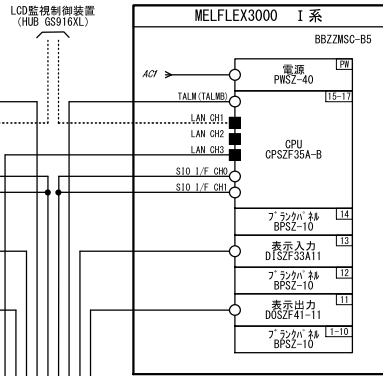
LCD監視制御装置
(HUB GS916XL)

MELFLEX3000 I系

BBZZMSC-B5

AC1

PW
電源
PWSZ-40

TALM(TALMB)

15-17

LAN CH1
LAN CH2
LAN CH3

CPU
CPSZF35A-B

SIO I/F CH0
SIO I/F CH1

14
ブランクパネル
BPSZ-10

13
表示入力
DISZF33A11

12
ブランクパネル
BPSZ-10

11
表示出力
DOSZF41-11

1-10
ブランクパネル
BPSZ-10